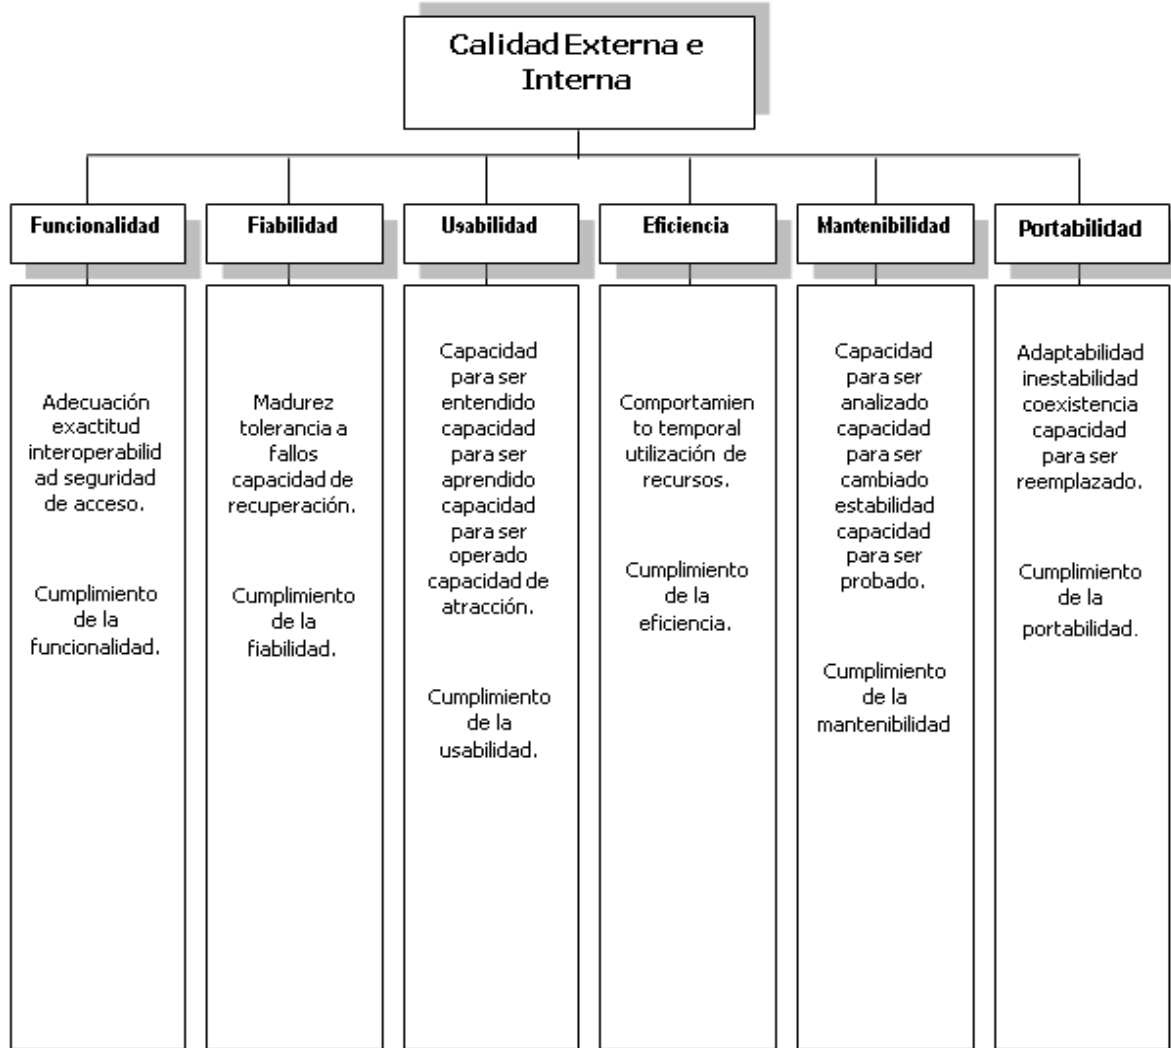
Calidad Externa e Interna

Funcionalidad

Adecuación exactitud interoperabilidad seguridad de acceso.

Cumplimiento de la funcionalidad.

Fiabilidad

Madurez tolerancia a fallos capacidad de recuperación.

Cumplimiento de la fiabilidad.

Usabilidad

Capacidad para ser entendido capacidad para ser aprendido capacidad para ser operado capacidad de atracción.

Cumplimiento de la usabilidad.

Eficiencia

Comportamiento temporal utilización de recursos.

Cumplimiento de la eficiencia.

Mantenibilidad

Capacidad para ser analizado capacidad para ser cambiado estabilidad capacidad para ser probado.

Cumplimiento de la mantenibilidad

Portabilidad

Adaptabilidad inestabilidad coexistencia capacidad para ser reemplazado.

Cumplimiento de la portabilidad.